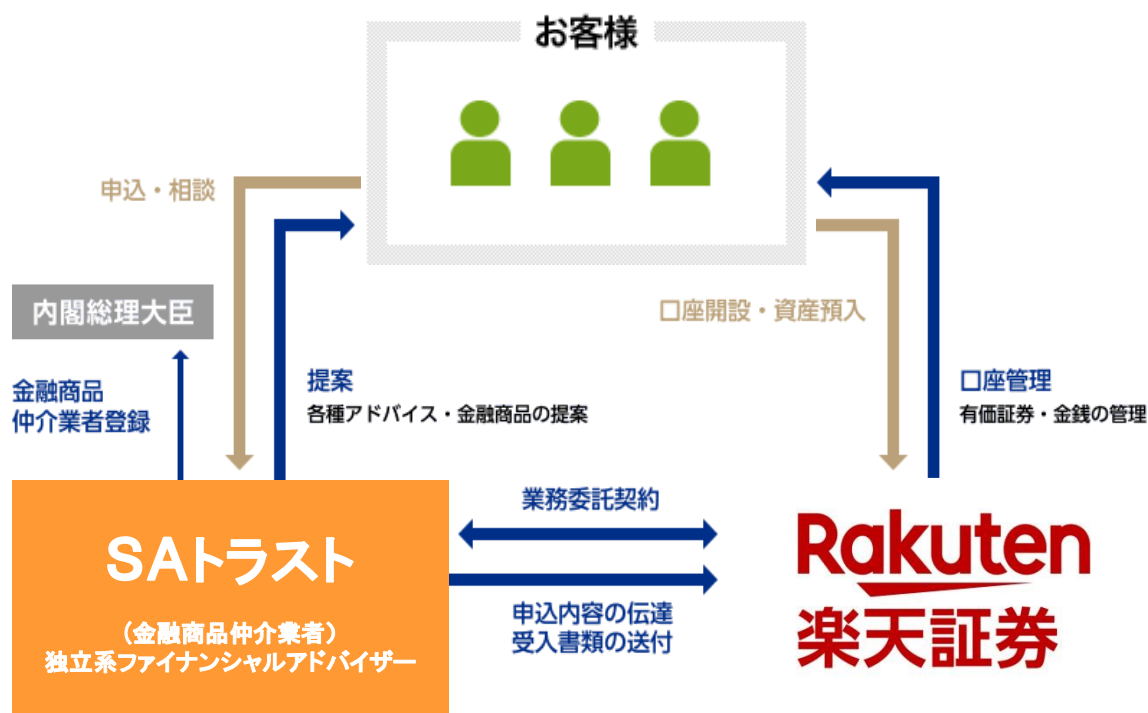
お客様

申込・相談

内閣総理大臣

金融商品
仲介業者登録

提案
各種アドバイス・金融商品の提案

口座開設・資産預入

口座管理
有価証券・金銭の管理

業務委託契約

SAトラスト

（金融商品仲介業者）
独立系ファイナンシャルアドバイザー

申込内容の伝達
受入書類の送付

Rakuten
楽天証券